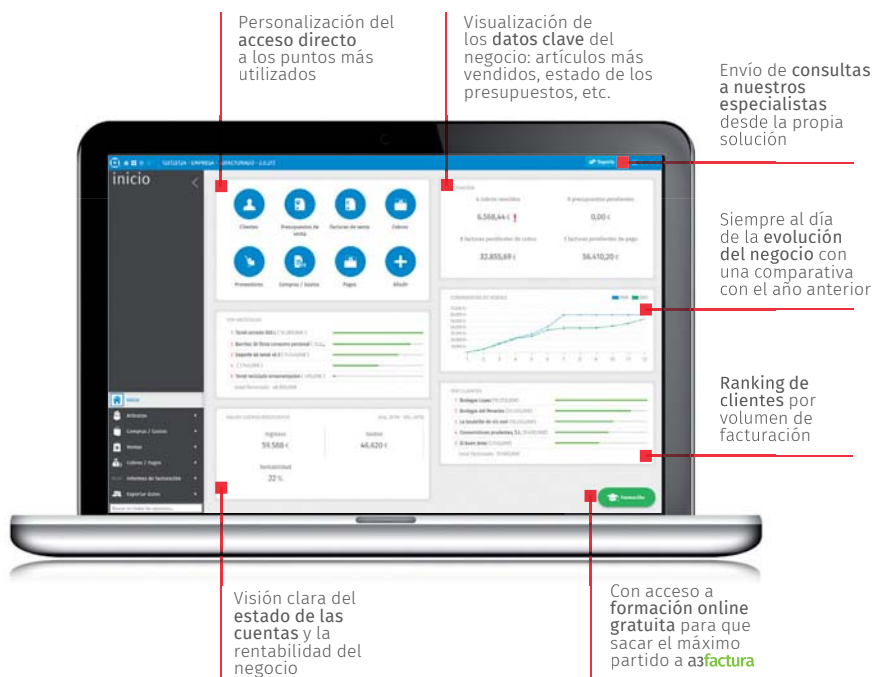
Personalización del acceso directo a los puntos más utilizados

Visualización de los datos clave del negocio: artículos más vendidos, estado de los presupuestos, etc.

Envío de consultas a nuestros especialistas desde la propia solución

Siempre al día de la evolución del negocio con una comparativa con el año anterior

Ranking de clientes por volumen de facturación

inicio

Clientes
Presupuestos de venta
Facturas de venta
Cobros
Proveedores
Compras / Gastos
Pagos
Añadir

6.568,44 €
0,00 €
32.855,69 €
56.410,20 €

Ingresos
59.588 €
Gastos
46.620 €
Rentabilidad
22 %

Inicio
Artículos
Compras / Gastos
Ventas
Cobros / Pagos
Informes de facturación
Exportar Datos

Formación

Visión clara del estado de las cuentas y la rentabilidad del negocio

Con acceso a formación online gratuita para que sacar el máximo partido a a3factura